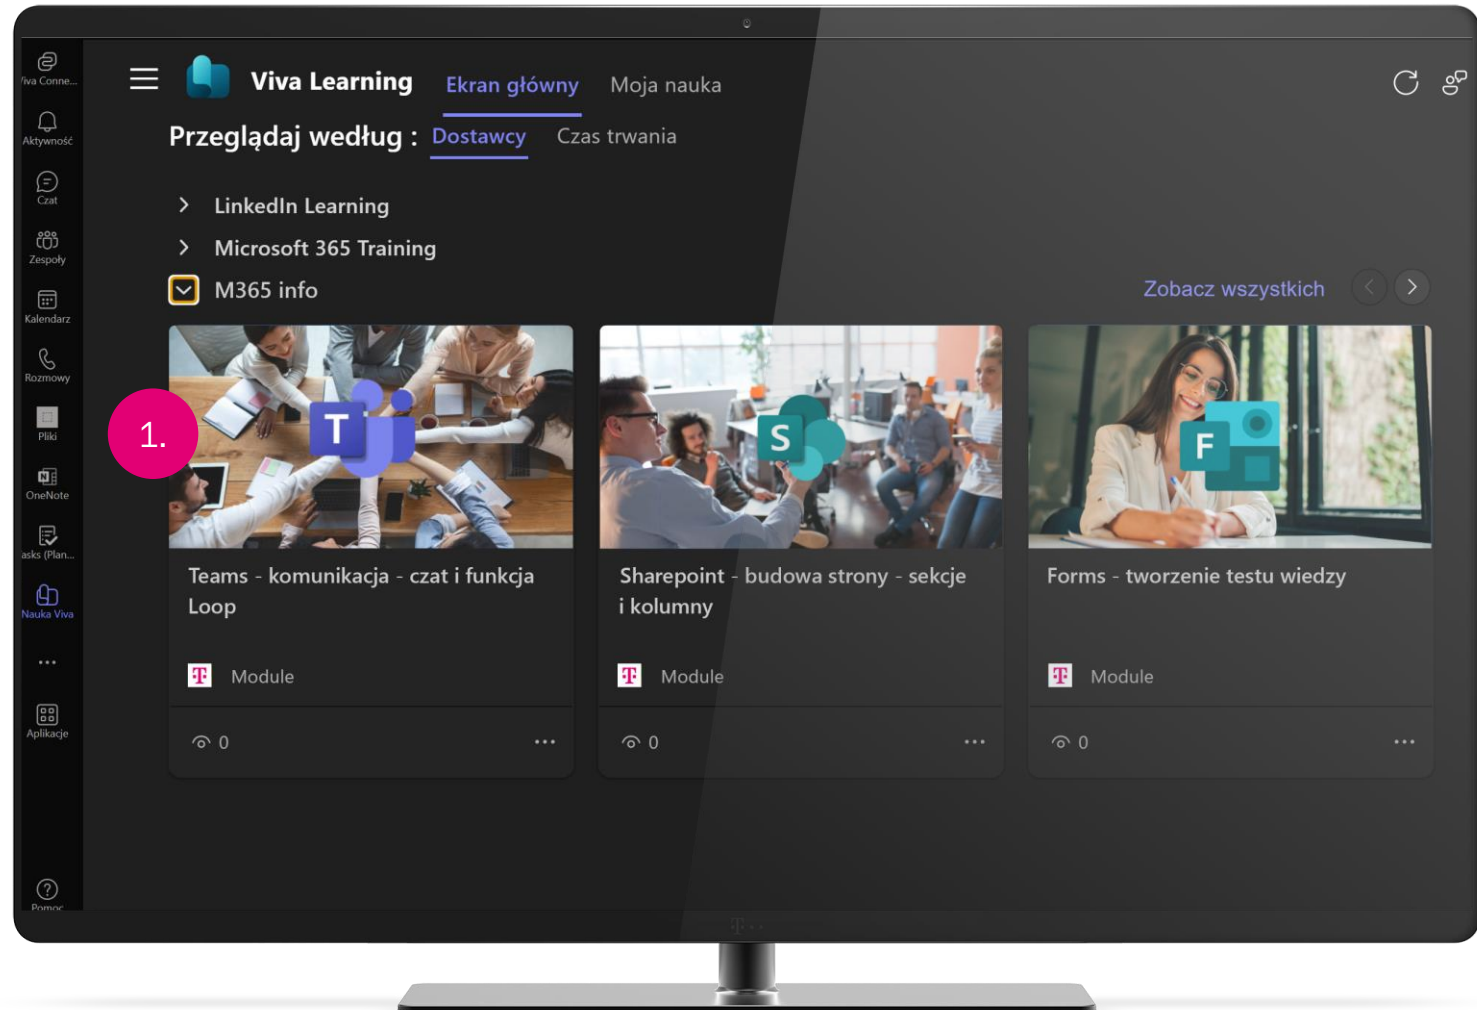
'iva Conne...
Aktywność
Czat
Zespoły
Kalendarz
Rozmowy
Pliki
OneNote
asks (Plan...
Nauka Viva
...
Aplikacje
Pomoc

Viva Learning
Ekran główny
Moja nauka

Przeglądaj według : Dostawcy Czas trwania

LinkedIn Learning
Microsoft 365 Training
M365 info
Zobacz wszystkich

1.

Teams - komunikacja - czat i funkcja Loop
Module
0

Sharepoint - budowa strony - sekcje i kolumny
Module
0

Forms - tworzenie testu wiedzy
Module
0